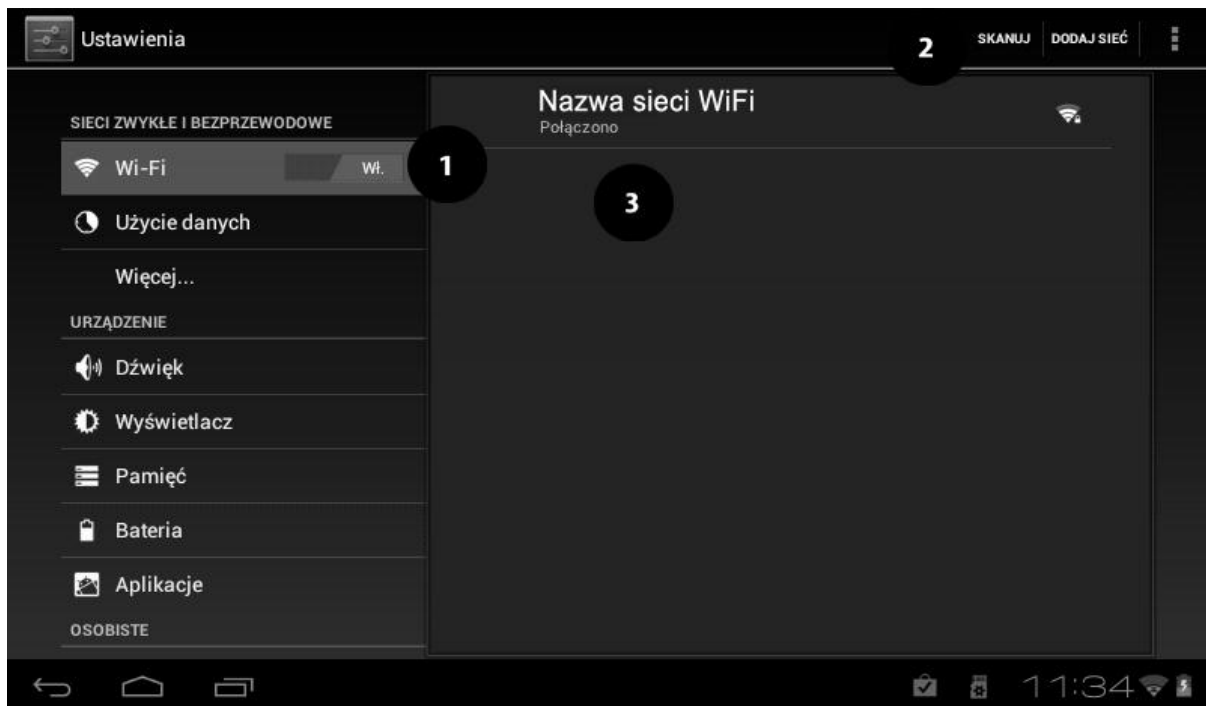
Ustawienia

2

SKANUJ DODAJ SIEĆ

SIECI ZWYKŁE I BEZPRZEWODOWE

Wi-Fi WŁ.

1

Użycie danych

Więcej...

URZĄDZENIE

Dźwięk

Wyświetlacz

Pamięć

Bateria

Aplikacje

OSOBISTE

Nazwa sieci WiFi
Połączono

3

11:34